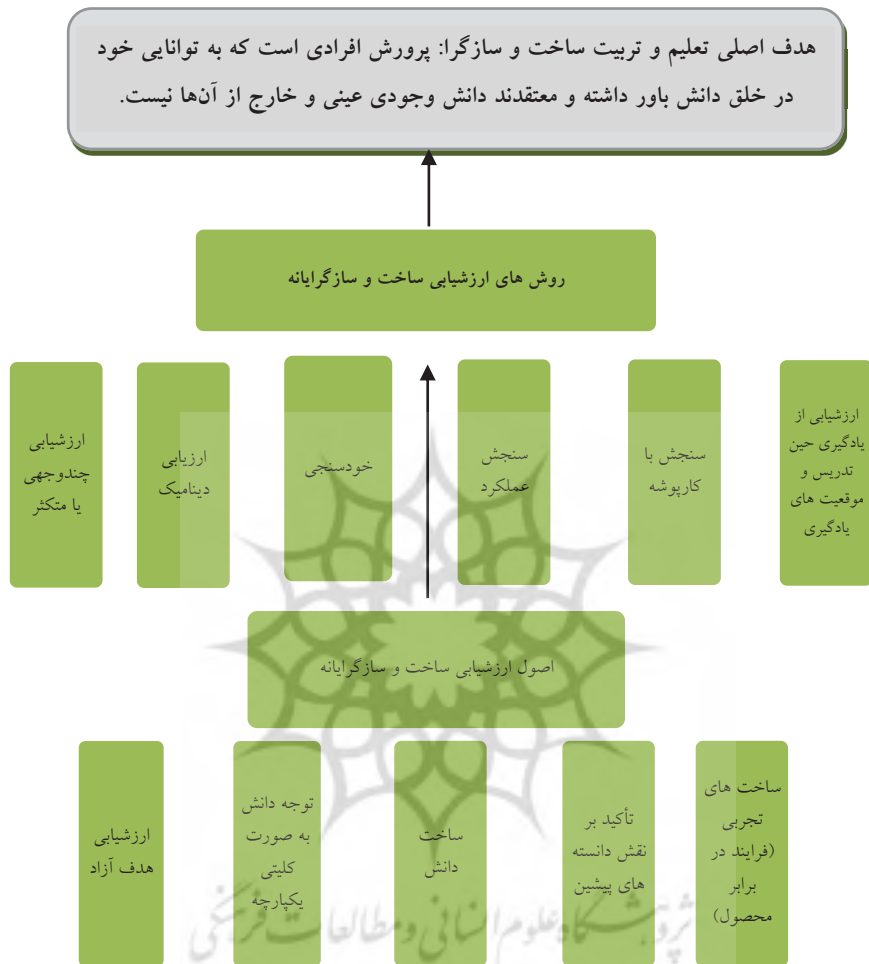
هدف اصلی تعلیم و تربیت ساخت و سازگرا: پرورش افرادی است که به توانایی خود در خلق دانش باور داشته و معتقدند دانش وجودی عینی و خارج از آن‌ها نیست.

روش های ارزشیابی ساخت و سازگرایانه

ارزشیابی از یادگیری حین تدریس و موقعیت های یادگیری

سنجش با کارپوشه

سنجش عملکرد

خودسنجی

ارزیابی دینامیک

ارزشیابی چندوجهی یا متکثر

اصول ارزشیابی ساخت و سازگرایانه

ساخت های تجربی (فرایند در برابر محصول)

تأکید بر نقش دانسته های پیشین

ساخت دانش

توجه دانش به صورت کلیتی یکپارچه

ارزشیابی هدف آزاد

پژوهشگاه علوم انسانی و مطالعات فرهنگی